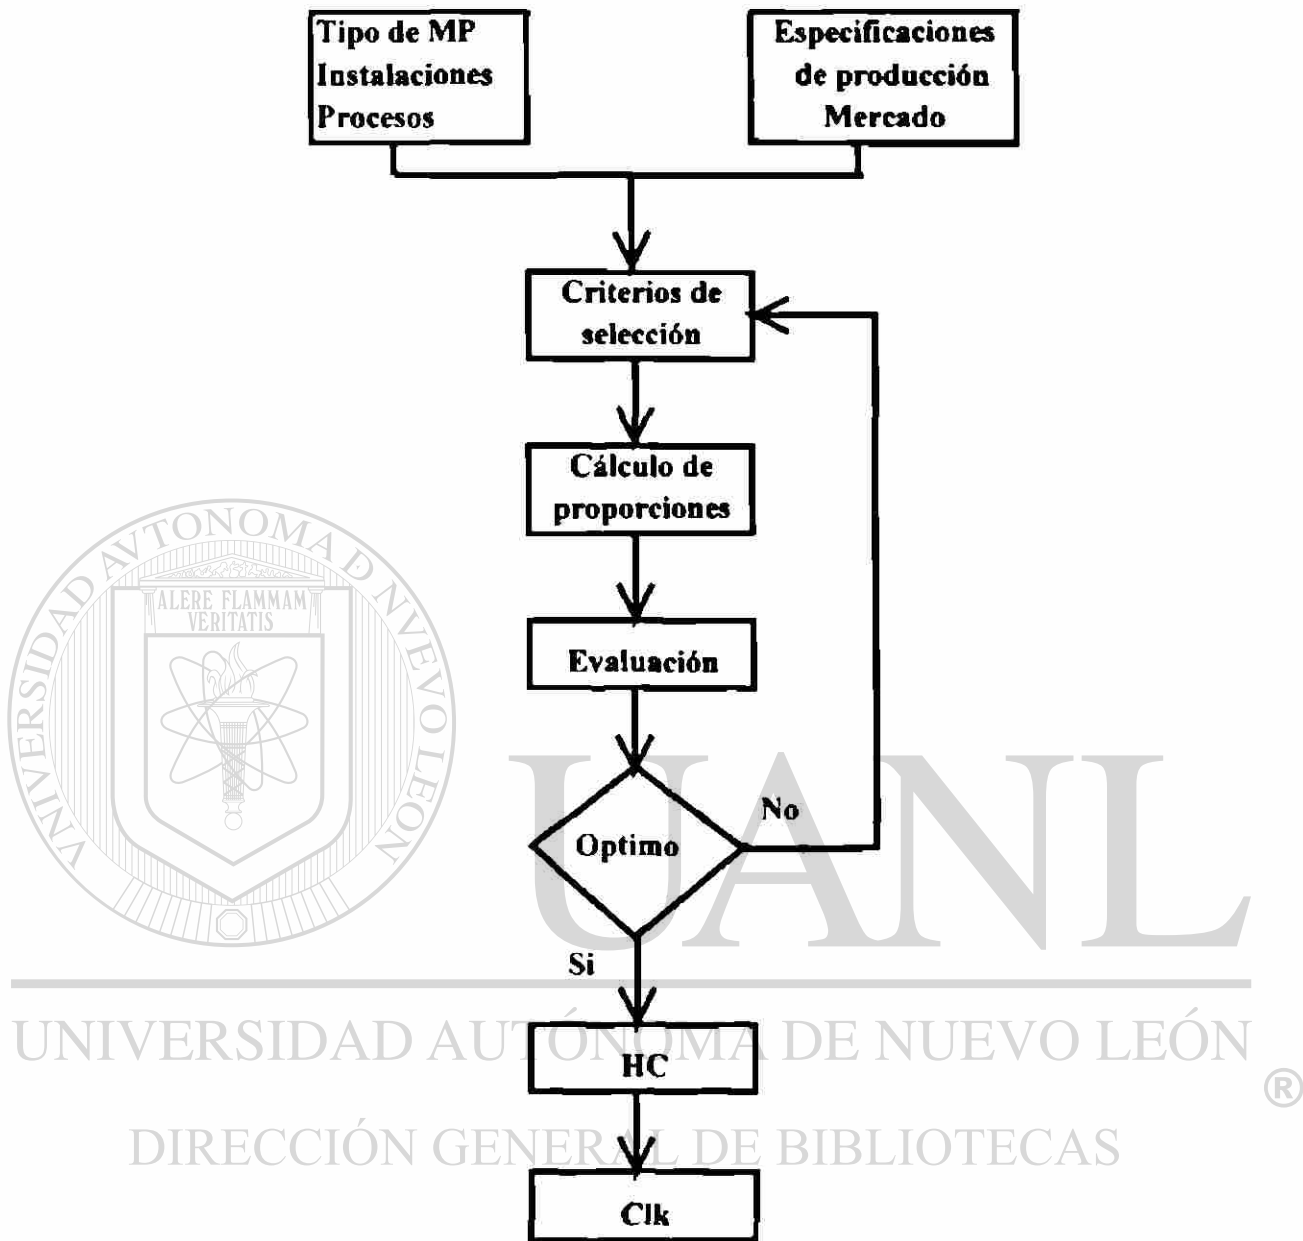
Tipo de MP
Instalaciones
Procesos

Especificaciones de producción
Mercado

Criterios de selección

Cálculo de proporciones

Evaluación

Optimo

No

Si

HC

Clk

UNIVERSIDAD AUTÓNOMA DE NUEVO LEÓN
ALERE FLAMMAM VERITATIS

UANL

UNIVERSIDAD AUTÓNOMA DE NUEVO LEÓN
®
DIRECCIÓN GENERAL DE BIBLIOTECAS